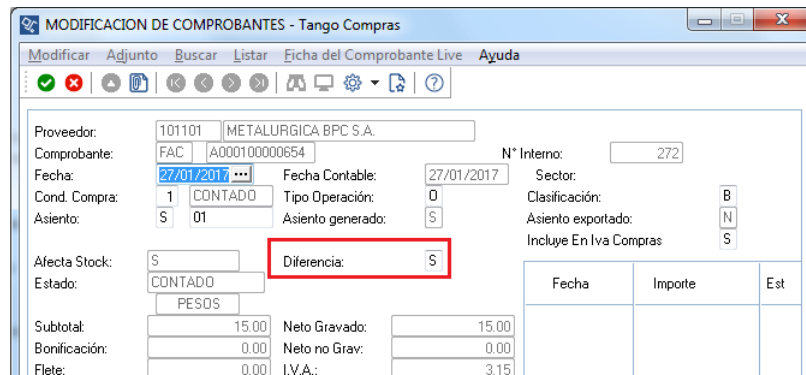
MODIFICACION DE COMPROBANTES - Tango Compras

Modificar Adjunto Buscar Listar Ficha del Comprobante Live Ayuda

Proveedor: 101101 METALURGICA BPC S.A.
Comprobante: FAC A000100000654
N° Interno: 272
Fecha: 27/01/2017
Fecha Contable: 27/01/2017
Sector:
Cond. Compra: 1 CONTADO
Tipo Operación: 0
Clasificación: B
Asiento: S 01
Asiento generado: S
Asiento exportado: N
Incluye En Iva Compras S

Afecta Stock: S
Diferencia: S
Estado: CONTADO
PESOS

| Fecha | Importe | Est |
|---|---|---|

Subtotal: 15.00
Neto Gravado: 15.00
Bonificación: 0.00
Neto no Grav: 0.00
Flete: 0.00
I.V.A.: 3.15